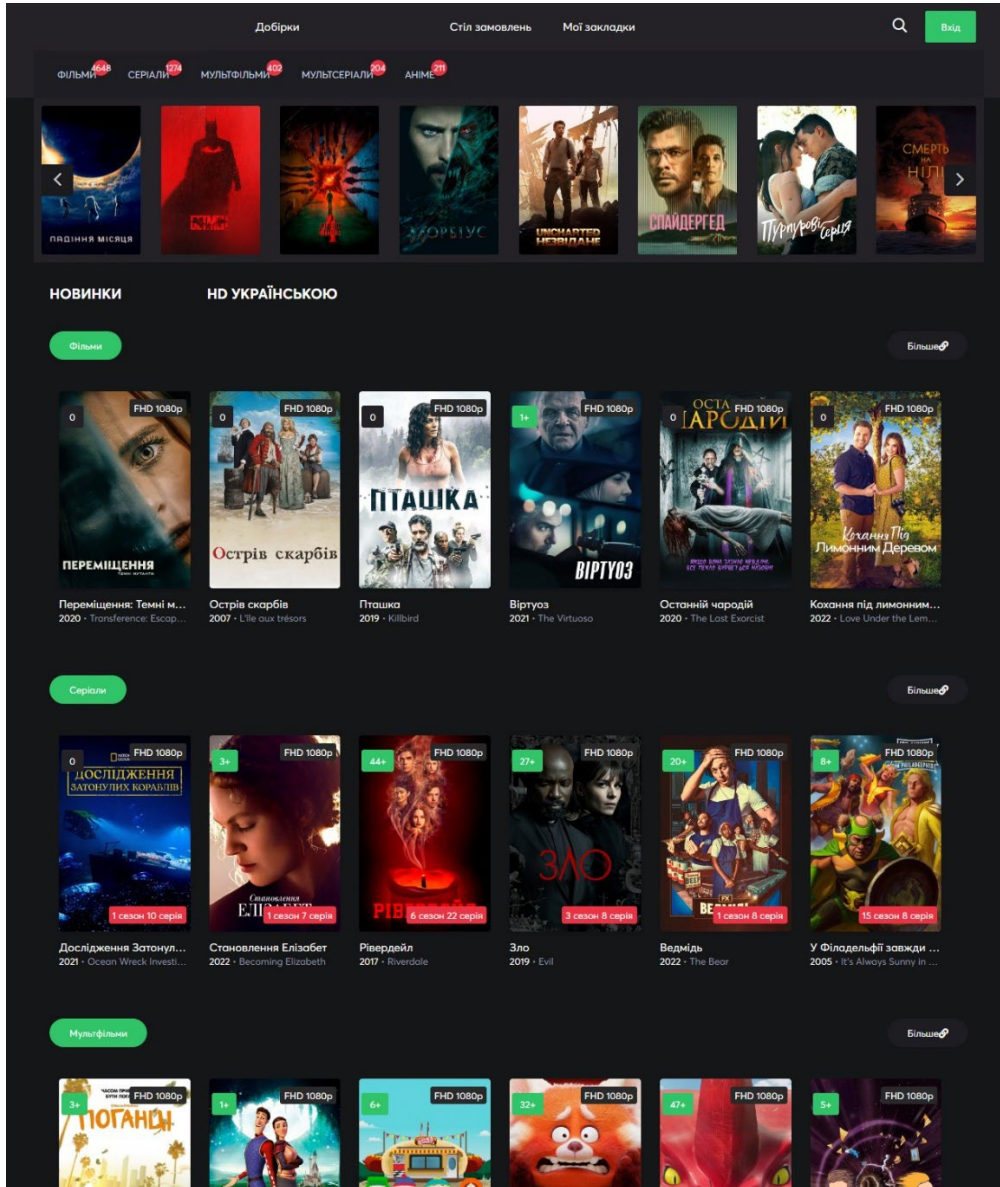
Добірки Стіл замовлень Мої закладки Вхід

ФІЛЬМИ 4648 СЕРІАЛИ 1274 МУЛЬТФІЛЬМИ 402 МУЛЬТСЕРІАЛИ 204 АНІМЕ 211

ПАДІННЯ МІСЯЦЯ
THE BATMAN
МОРБІУС
UNCHARTED НЕЗВІДАНЕ
СПАЙДЕРГЕД
Пурпурові серця
СМЕРТЬ НА НІЛІ

НОВИНКИ HD УКРАЇНСЬКОЮ

Фільми Більше

0 FHD 1080p
ПЕРЕМІЩЕННЯ
Переміщення: Темні м...
2020 • Transference: Escap...

0 FHD 1080p
Острів скарбів
Острів скарбів
2007 • L'île aux trésors

0 FHD 1080p
ПТАШКА
Пташка
2019 • Killbird

1+ FHD 1080p
ВІРТУОЗ
Віртуоз
2021 • The Virtuoso

0 FHD 1080p
ОСТАННІЙ ЧАРОДІЙ
Останній чародій
2020 • The Lost Exorcist

0 FHD 1080p
Кохання Під Лимонним Деревом
Кохання під лимонним...
2022 • Love Under the Lem...

Серіали Більше

0 FHD 1080p
ДОСЛІДЖЕННЯ ЗАТОНУЛИХ КОРАБЛІВ
1 сезон 10 серія
Дослідження Затонул...
2021 • Ocean Wreck Investi...

3+ FHD 1080p
Становлення Елізабет
1 сезон 7 серія
Становлення Елізабет
2022 • Becoming Elizabeth

44+ FHD 1080p
РІВЕРДЕЙЛ
6 сезон 22 серія
Рівердейл
2017 • Riverdale

27+ FHD 1080p
ЗЛО
3 сезон 8 серія
Зло
2019 • Evil

20+ FHD 1080p
1 сезон 8 серія
Ведмідь
2022 • The Bear

8+ FHD 1080p
15 сезон 8 серія
У Філадельфії завжди ...
2005 • It's Always Sunny in ...

Мультфільми Більше

3+ FHD 1080p
ПОГАНЦІ
1+ FHD 1080p
6+ FHD 1080p
32+ FHD 1080p
47+ FHD 1080p
5+ FHD 1080p